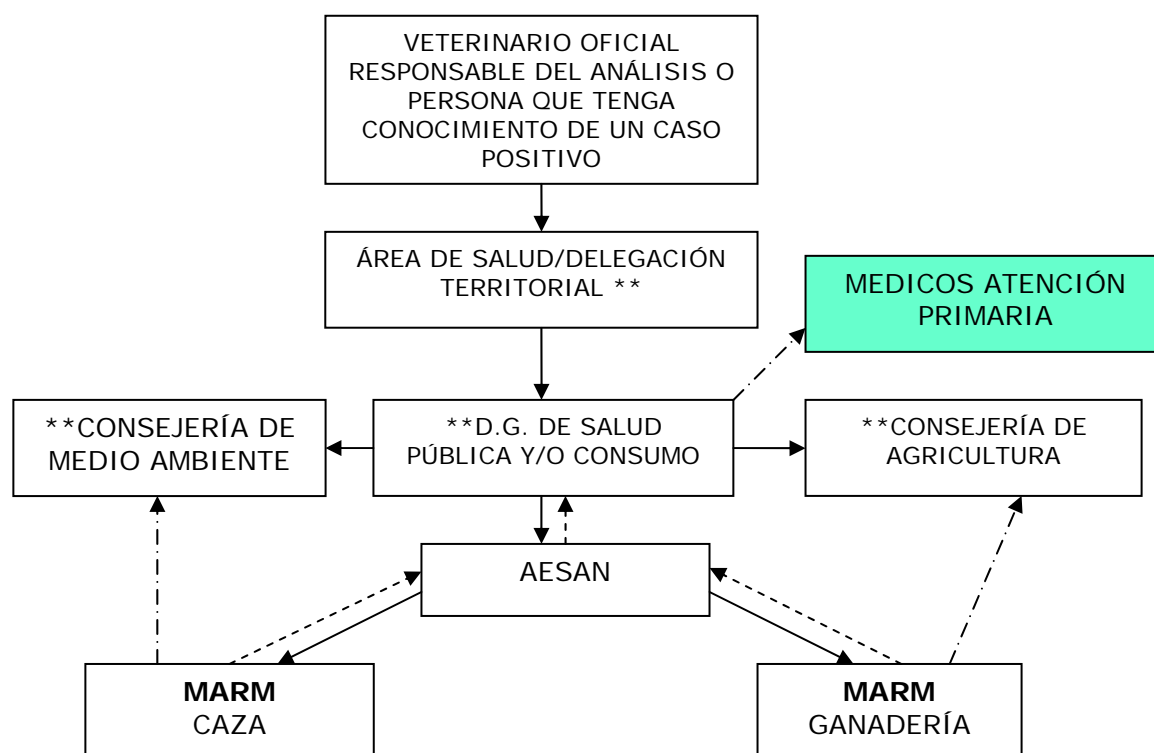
VETERINARIO OFICIAL RESPONSABLE DEL ANÁLISIS O PERSONA QUE TENGA CONOCIMIENTO DE UN CASO POSITIVO

ÁREA DE SALUD/DELEGACIÓN TERRITORIAL **

MEDICOS ATENCIÓN PRIMARIA

**CONSEJERÍA DE MEDIO AMBIENTE

**D.G. DE SALUD PÚBLICA Y/O CONSUMO

**CONSEJERÍA DE AGRICULTURA

AESAN

**MARM**
CAZA

**MARM**
GANADERÍA